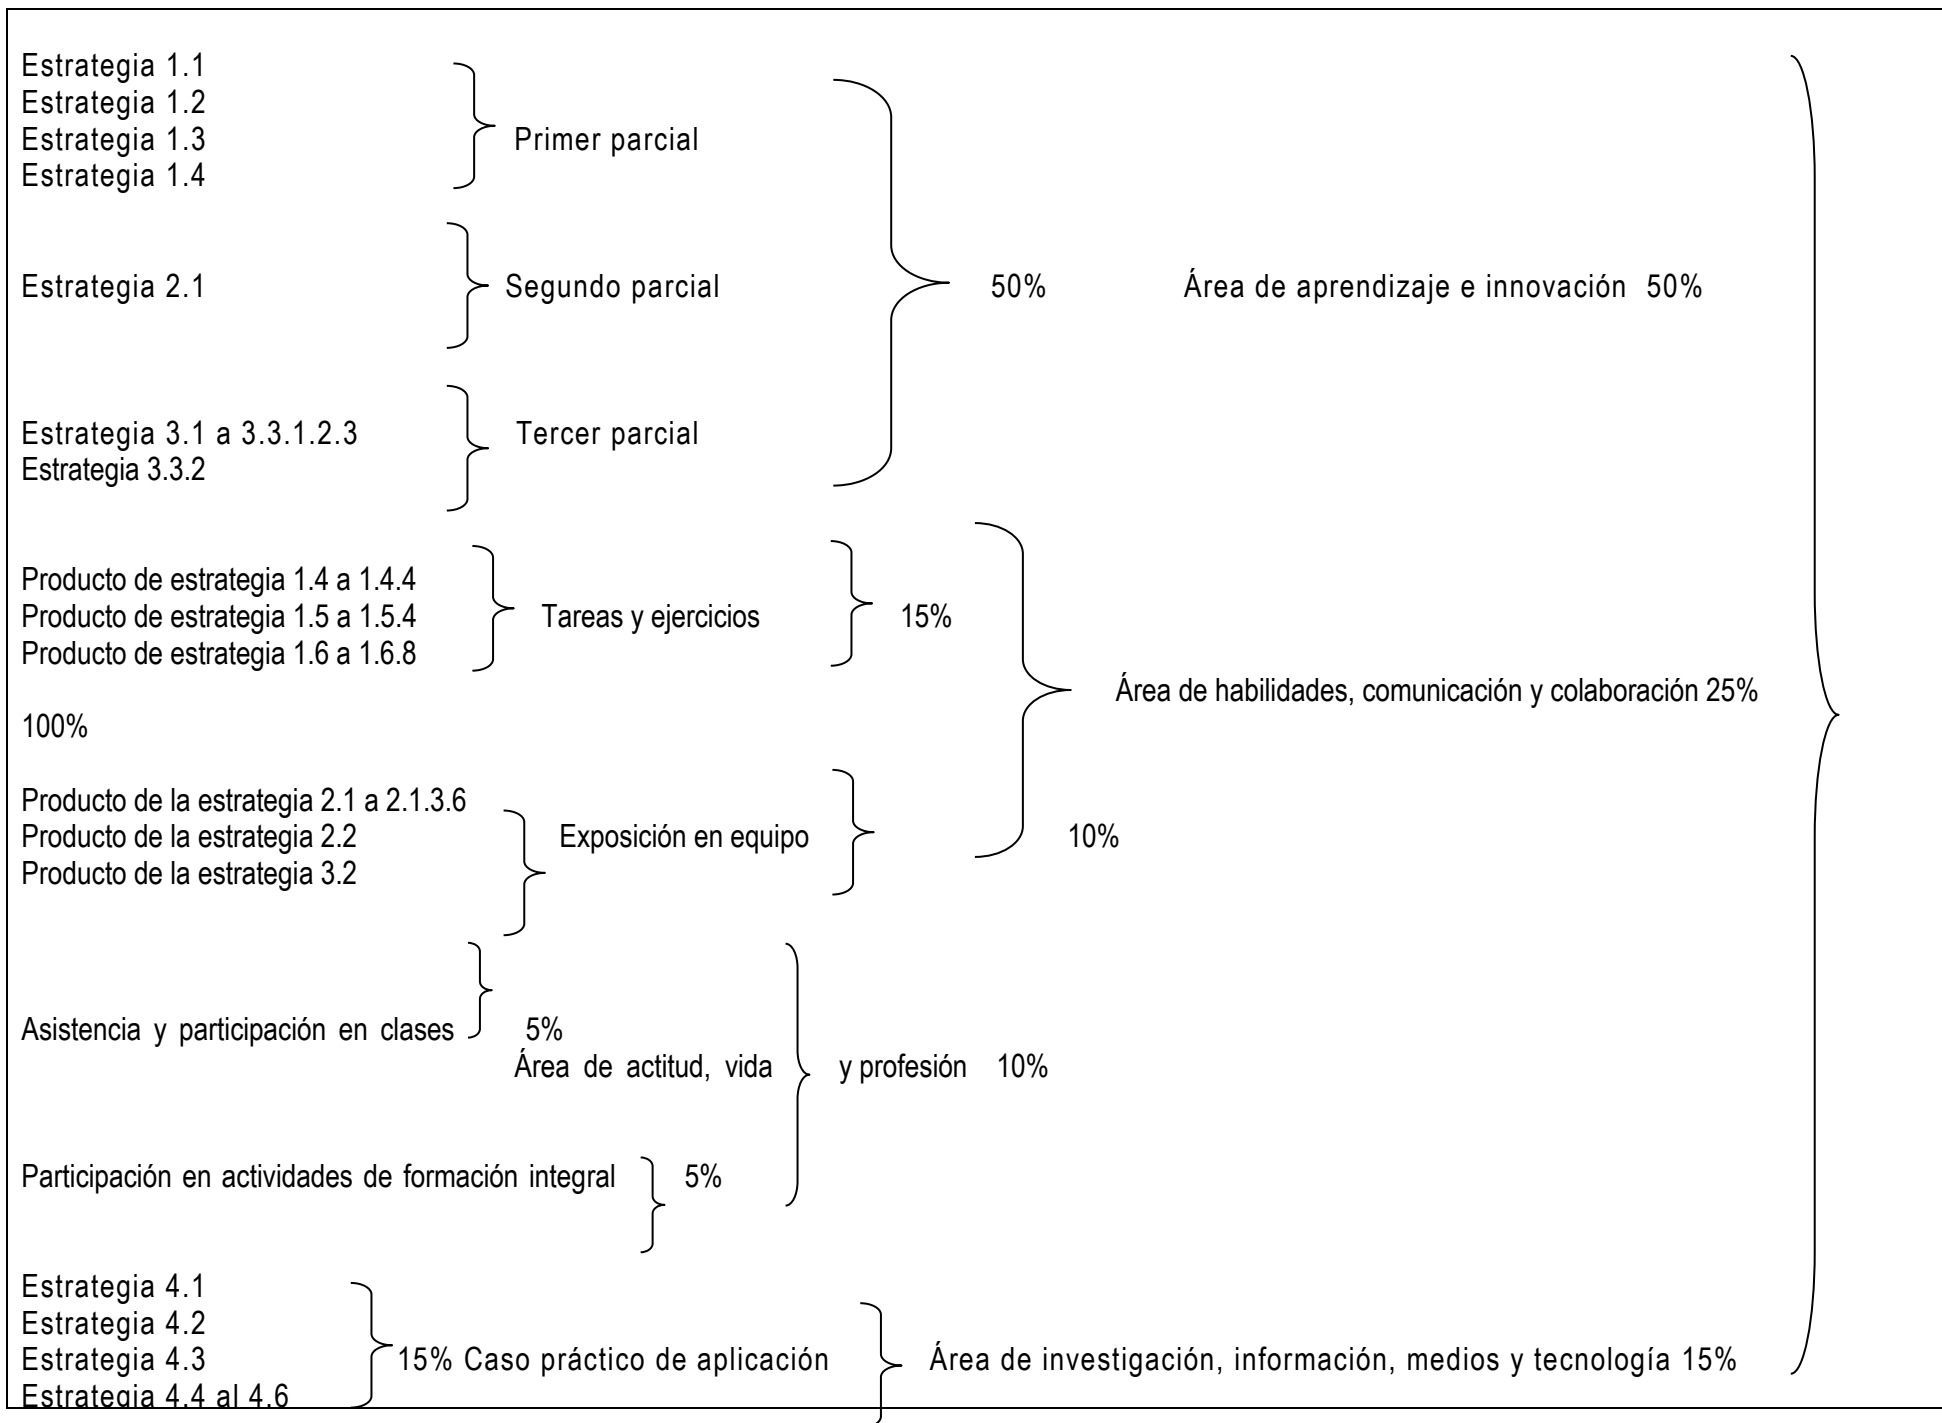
Estrategia 1.1
Estrategia 1.2
Estrategia 1.3
Estrategia 1.4

Primer parcial

Estrategia 2.1

Segundo parcial

50%

Área de aprendizaje e innovación 50%

Estrategia 3.1 a 3.3.1.2.3
Estrategia 3.3.2

Tercer parcial

Producto de estrategia 1.4 a 1.4.4
Producto de estrategia 1.5 a 1.5.4
Producto de estrategia 1.6 a 1.6.8

Tareas y ejercicios

15%

Área de habilidades, comunicación y colaboración 25%

100%

Producto de la estrategia 2.1 a 2.1.3.6
Producto de la estrategia 2.2
Producto de la estrategia 3.2

Exposición en equipo

10%

Asistencia y participación en clases

5%

Área de actitud, vida

y profesión 10%

Participación en actividades de formación integral

5%

Estrategia 4.1
Estrategia 4.2
Estrategia 4.3
Estrategia 4.4 al 4.6

15% Caso práctico de aplicación

Área de investigación, información, medios y tecnología 15%